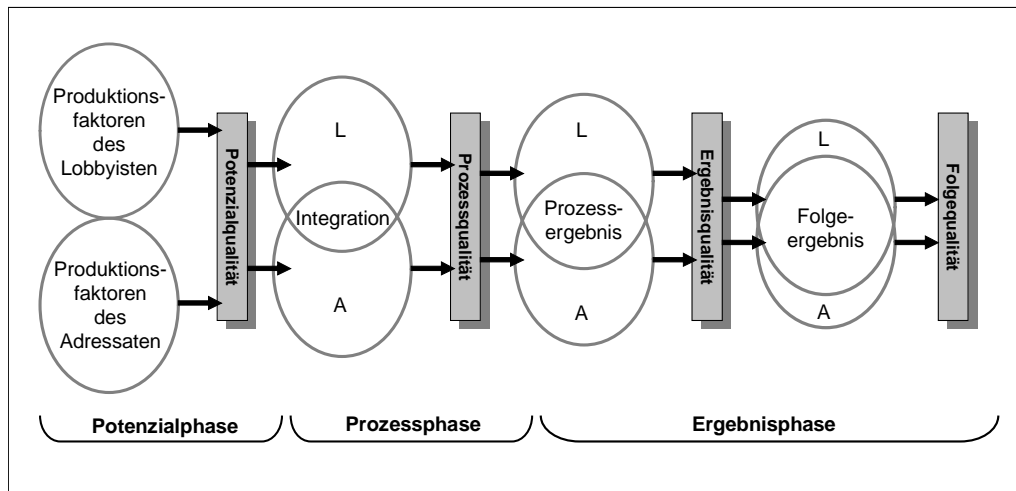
Produktionsfaktoren des Lobbyisten

Produktionsfaktoren des Adressaten

Potenzialqualität

L

Integration

A

Prozessqualität

L

Prozessergebnis

A

Ergebnisqualität

L

Folgeergebnis

A

Folgequalität

Potenzialphase

Prozessphase

Ergebnisphase